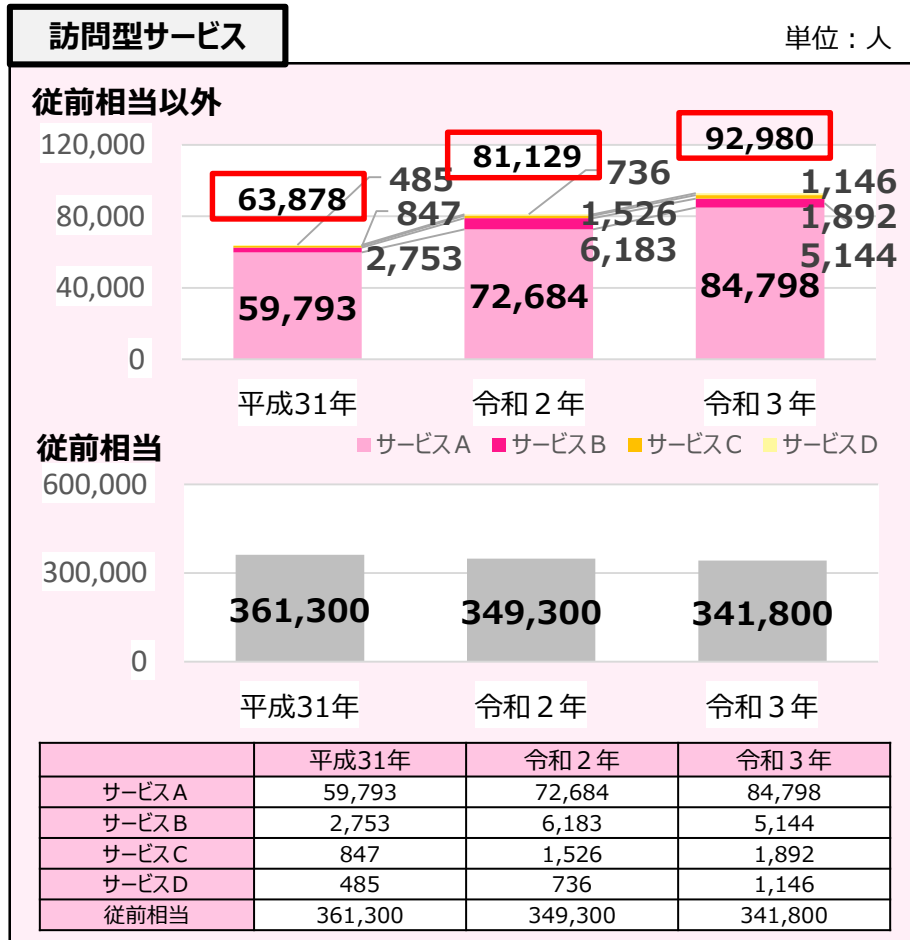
訪問型サービス

単位：人

従前相当以外

120,000
80,000
40,000
0

63,878
485
847
2,753
59,793

81,129
736
1,526
6,183
72,684

92,980
1,146
1,892
5,144
84,798

平成31年　令和２年　令和３年

従前相当

サービスA　サービスB　サービスC　サービスD

600,000
300,000
0

361,300　349,300　341,800

平成31年　令和２年　令和３年

|  | 平成31年 | 令和２年 | 令和３年 |
|---|---|---|---|
| サービスA | 59,793 | 72,684 | 84,798 |
| サービスB | 2,753 | 6,183 | 5,144 |
| サービスC | 847 | 1,526 | 1,892 |
| サービスD | 485 | 736 | 1,146 |
| 従前相当 | 361,300 | 349,300 | 341,800 |